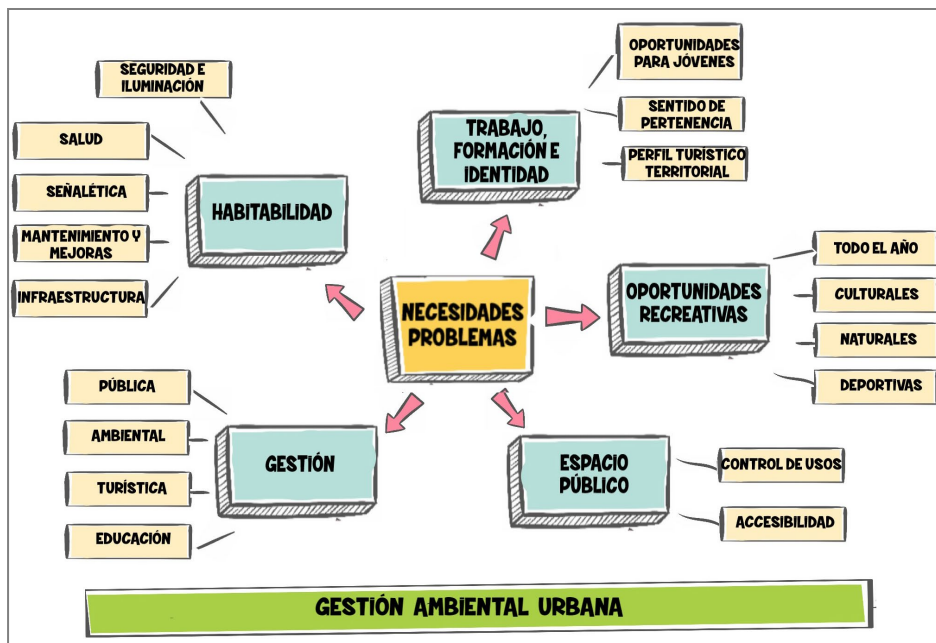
SEGURIDAD E ILUMINACIÓN

SALUD

SEÑALÉTICA

MANTENIMIENTO Y MEJORAS

INFRAESTRUCTURA

HABITABILIDAD

TRABAJO, FORMACIÓN E IDENTIDAD

OPORTUNIDADES PARA JÓVENES

SENTIDO DE PERTENENCIA

PERFIL TURÍSTICO TERRITORIAL

NECESIDADES PROBLEMAS

OPORTUNIDADES RECREATIVAS

TODO EL AÑO

CULTURALES

NATURALES

DEPORTIVAS

PÚBLICA

AMBIENTAL

TURÍSTICA

EDUCACIÓN

GESTIÓN

ESPACIO PÚBLICO

CONTROL DE USOS

ACCESIBILIDAD

GESTIÓN AMBIENTAL URBANA